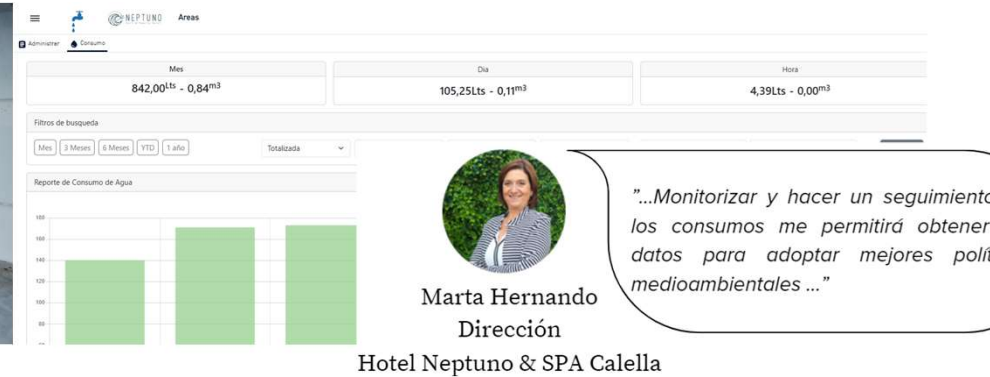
NEPTUNO Areas

Administrar Consumo

| Mes | Dia | Hora |
|---|---|---|
| 842,00$^{Lts}$ - 0,84$^{m3}$ | 105,25Lts - 0,11$^{m3}$ | 4,39Lts - 0,00$^{m3}$ |

Filtros de busqueda

Mes 3 Meses 6 Meses YTD 1 año Totalizada

Reporte de Consumo de Agua

180
160
140
120
100
80

"...Monitorizar y hacer un seguimiento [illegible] los consumos me permitirá obtener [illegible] datos para adoptar mejores polí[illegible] medioambientales ..."

Marta Hernando
Dirección
Hotel Neptuno & SPA Calella